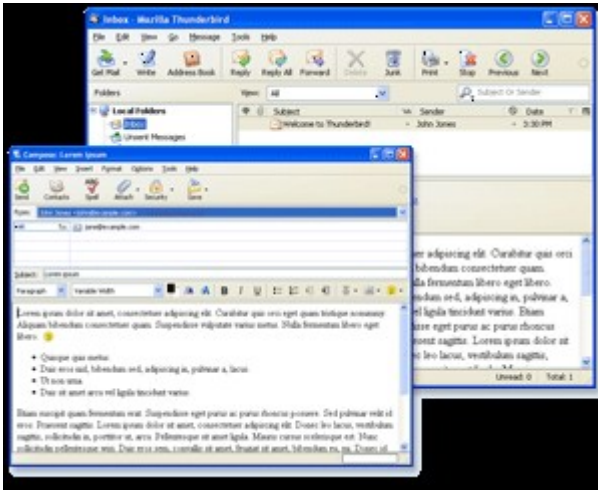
Inbox - Mozilla Thunderbird

File Edit View Go Message Tools Help

Get Mail Write Address Book Reply Reply All Forward Delete Junk Print Stop Previous Next

Folders

View: All

Subject or Sender

Local Folders

Inbox

Unsent Messages

Subject

Sender

Date

Welcome to Thunderbird!

John Jones

5:30 PM

Compose: Lorem ipsum

File Edit View Insert Format Options Tools Help

Send Contacts Spell Attach Security Save

From: John Jones <john@example.com>

To: jane@example.com

Subject: Lorem ipsum

Paragraph Variable Width

Lorem ipsum dolor sit amet, consectetuer adipiscing elit. Curabitur quis orci eget quam tristique nonummy. Aliquam bibendum consectetuer quam. Suspendisse vulputate varius metus. Nulla fermentum libero eget libero.

- Quisque quis metus.
- Duis eros nisl, bibendum sed, adipiscing in, pulvinar a, lacus.
- Ut non urna.
- Duis sit amet arcu vel ligula tincidunt varius.

Etiam suscipit quam fermentum erat. Suspendisse eget purus ac purus rhoncus posuere. Sed pulvinar velit id eros. Praesent sagittis. Lorem ipsum dolor sit amet, consectetuer adipiscing elit. Donec leo lacus, vestibulum sagittis, sollicitudin in, porttitor sit, arcu. Pellentesque sit amet ligula. Mauris cursus scelerisque est. Nunc sollicitudin pellentesque wisi. Duis eros sem, convallis sit amet, feugiat sit amet, bibendum eu, mi. Donec id

r adipiscing elit. Curabitur quis orci bibendum consectetuer quam. dum fermentum libero eget libero. ndum sed, adipiscing in, pulvinar a, el ligula tincidunt varius. Etiam isse eget purus ac purus rhoncus aesent sagittis. Lorem ipsum dolor sit ec leo lacus, vestibulum sagittis, sit amet ligula. Mauris cursus

Unread: 0 Total: 1